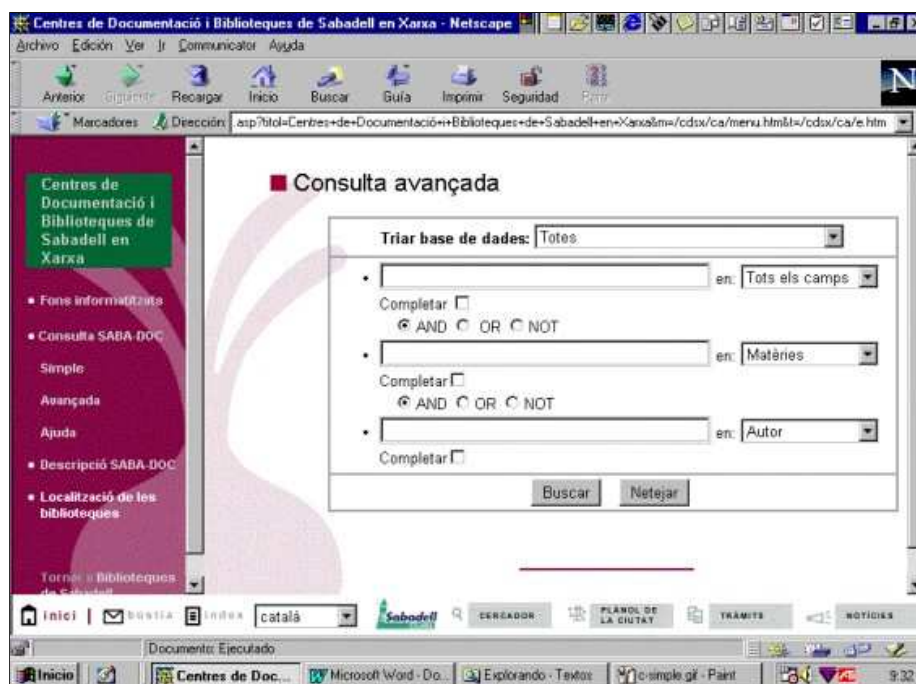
Centres de Documentació i Biblioteques de Sabadell en Xarxa - Netscape

Archivo Edición Ver Ir Communicator Ayuda

Anterior Siguiente Recargar Inicio Buscar Guía Imprimir Seguridad Parar

Marcadores Dirección: .asp?titol=Centres+de+Documentació+i+Biblioteques+de+Sabadell+en+Xarxa&m=/cdsx/ca/menu.htm&t=/cdsx/ca/e.htm

Centres de Documentació i Biblioteques de Sabadell en Xarxa

• Fons informatitzats

• Consulta SABA-DOC

Simple

Avançada

Ajuda

• Descripció SABA-DOC

• Localització de les biblioteques

Tornar a Biblioteques de Sabadell

Consulta avançada

Triar base de dades: Totes

• en: Tots els camps

Completar

AND OR NOT

• en: Matèries

Completar

AND OR NOT

• en: Autor

Completar

Buscar Netejar

inici | bustia | index català Sabadell CERCADOR PLANOL DE LA CIUTAT TRÀMITS NOTÍCIES

Documento: Ejecutado

Inicio Centres de Doc... Microsoft Word - Do... Explorando - Textos c-simple.gif - Paint 9:32